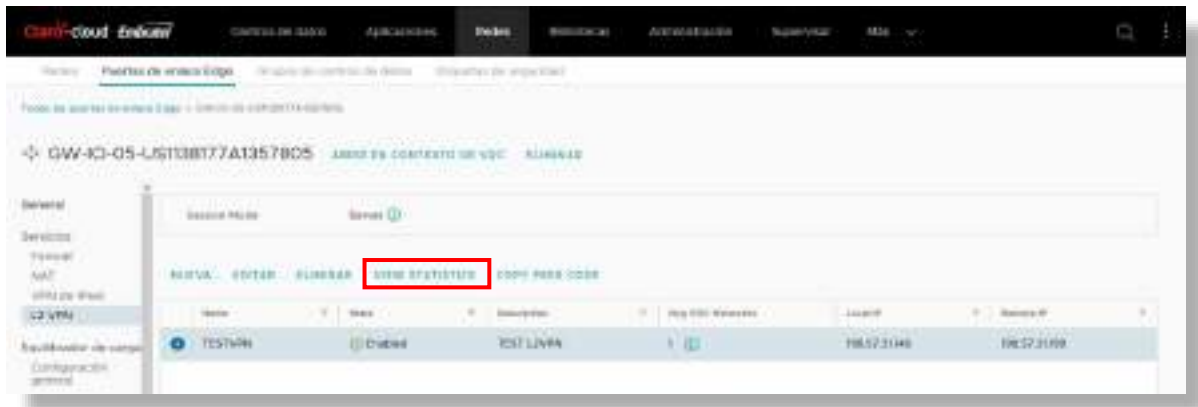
Claro-cloud Embratel Centros de datos Aplicaciones Redes Bibliotecas Administración Supervisar Más

Redes Puertas de enlace Edge Grupos de centros de datos Etiquetas de seguridad

Todas las puertas de enlace Edge > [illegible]

GW-IO-05-US1138177A1357805 ABRIR EN CONTEXTO DE VDC ELIMINAR

General

Servicios
Firewall
NAT
VPN de IPsec
L2 VPN

Equilibrador de carga
Configuración general

Session Mode Server

NUEVA EDITAR ELIMINAR VIEW STATISTICS COPY PEER CODE

| | Name | State | Description | Org VDC Networks | Local IP | Remote IP |
|---|---|---|---|---|---|---|
| | TESTVPN | Enabled | TEST L2VPN | 1 | 198.57.31.146 | 198.57.31.159 |